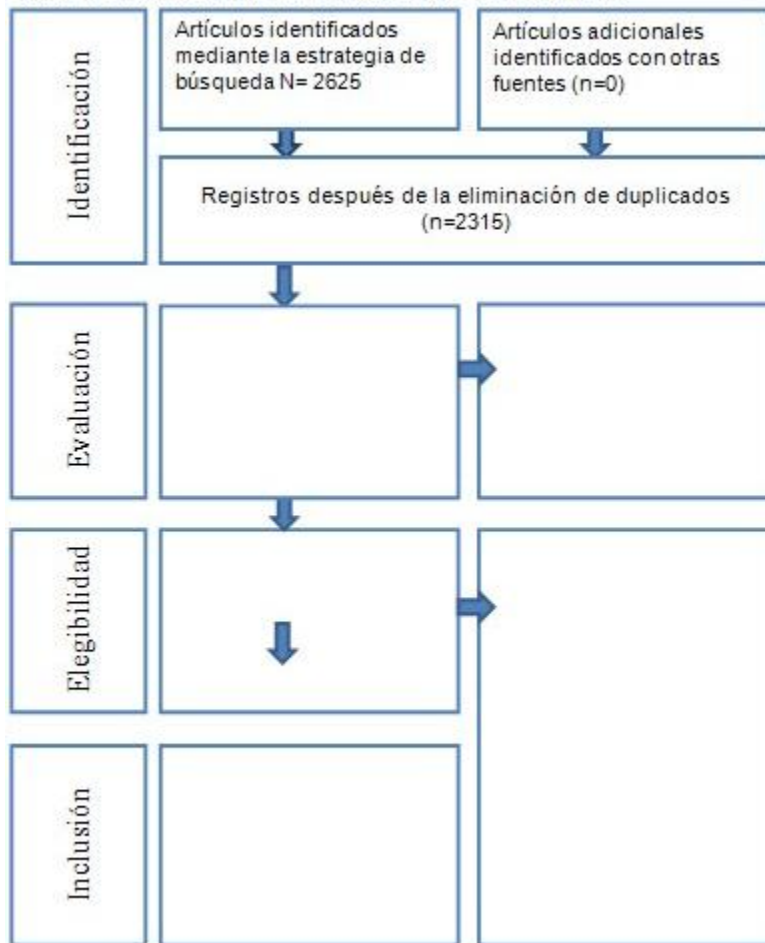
Identificación

Artículos identificados mediante la estrategia de búsqueda N= 2625

Artículos adicionales identificados con otras fuentes (n=0)

Registros después de la eliminación de duplicados (n=2315)

Evaluación

Elegibilidad

Inclusión